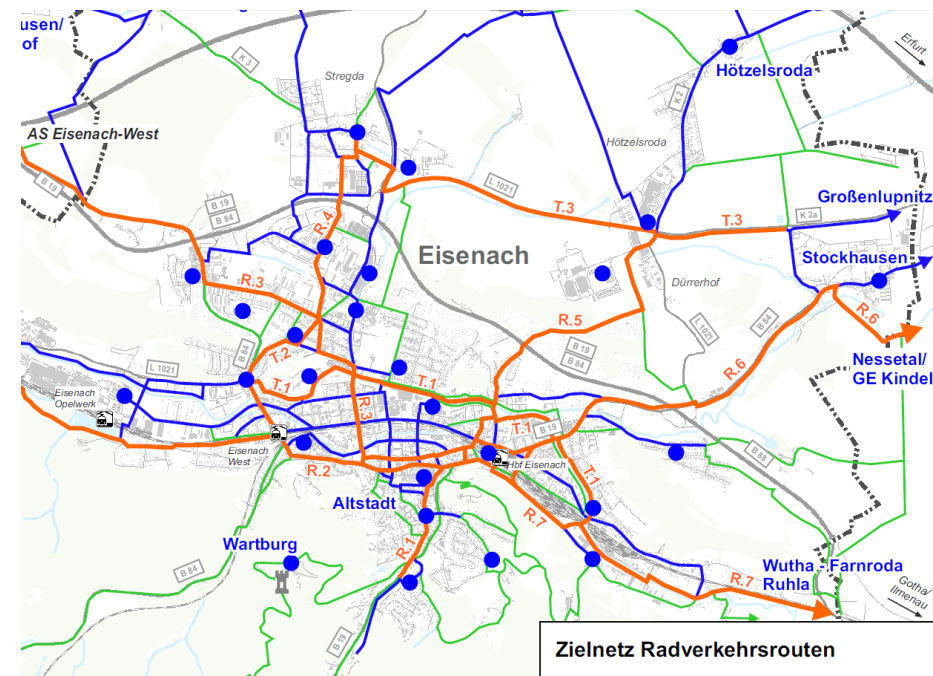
hausen/
hof

K 3

Stregda

AS Eisenach-West

Hötzelsroda

Erfurt

K 2

Hötzelsroda

B 19

B 19
B 84

R.4

L 1021

T.3

T.3

K 2a

Großenlupnitz

Eisenach

Dürrerhof

Stockhausen

R.3

L 1021

B 84

R.6

R.5

B 19
B 84

Nessetal/
GE Kindel

B 84

T.2

Eisenach
Opelwerk

L 1021

T.1

T.1

R.6

R.3

T.1

B 19

Eisenach
West

R.2

Hbf Eisenach

T.1

B 88

Altstadt

R.7

Wartburg

R.1

B 84

Wutha - Farnroda
Ruhla

R.7

Gotha/
Ilmenau

B 19

Zielnetz Radverkehrsrouten